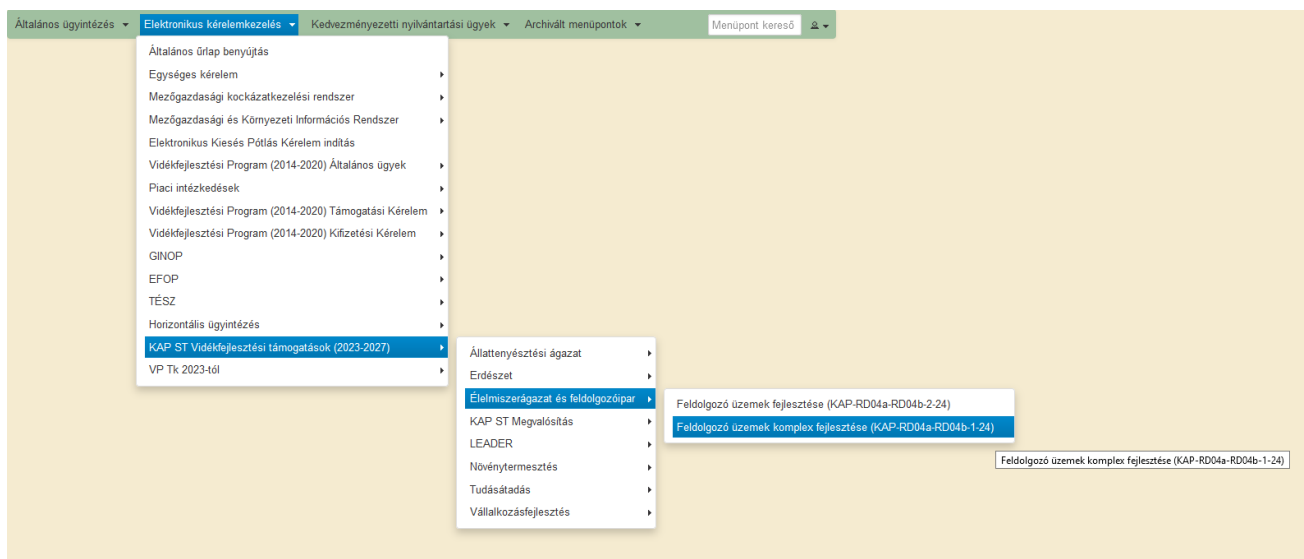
Általános ügyintézés ▾ Elektronikus kérelemkezelés ▾ Kedvezményezetti nyilvántartási ügyek ▾ Archivált menüpontok ▾ Menüpont kereső

Általános űrlap benyújtás
Egységes kérelem
Mezőgazdasági kockázatkezelési rendszer
Mezőgazdasági és Környezeti Információs Rendszer
Elektronikus Kiesés Pótlás Kérelem indítás
Vidékfejlesztési Program (2014-2020) Általános ügyek
Piaci intézkedések
Vidékfejlesztési Program (2014-2020) Támogatási Kérelem
Vidékfejlesztési Program (2014-2020) Kifizetési Kérelem
GINOP
EFOP
TÉSZ
Horizontális ügyintézés
KAP ST Vidékfejlesztési támogatások (2023-2027)
VP Tk 2023-tól

Állattenyésztési ágazat
Erdészet
Élelmiszerágazat és feldolgozóipar
KAP ST Megvalósítás
LEADER
Növénytermesztés
Tudásátadás
Vállalkozásfejlesztés

Feldolgozó üzemek fejlesztése (KAP-RD04a-RD04b-2-24)
Feldolgozó üzemek komplex fejlesztése (KAP-RD04a-RD04b-1-24)

Feldolgozó üzemek komplex fejlesztése (KAP-RD04a-RD04b-1-24)